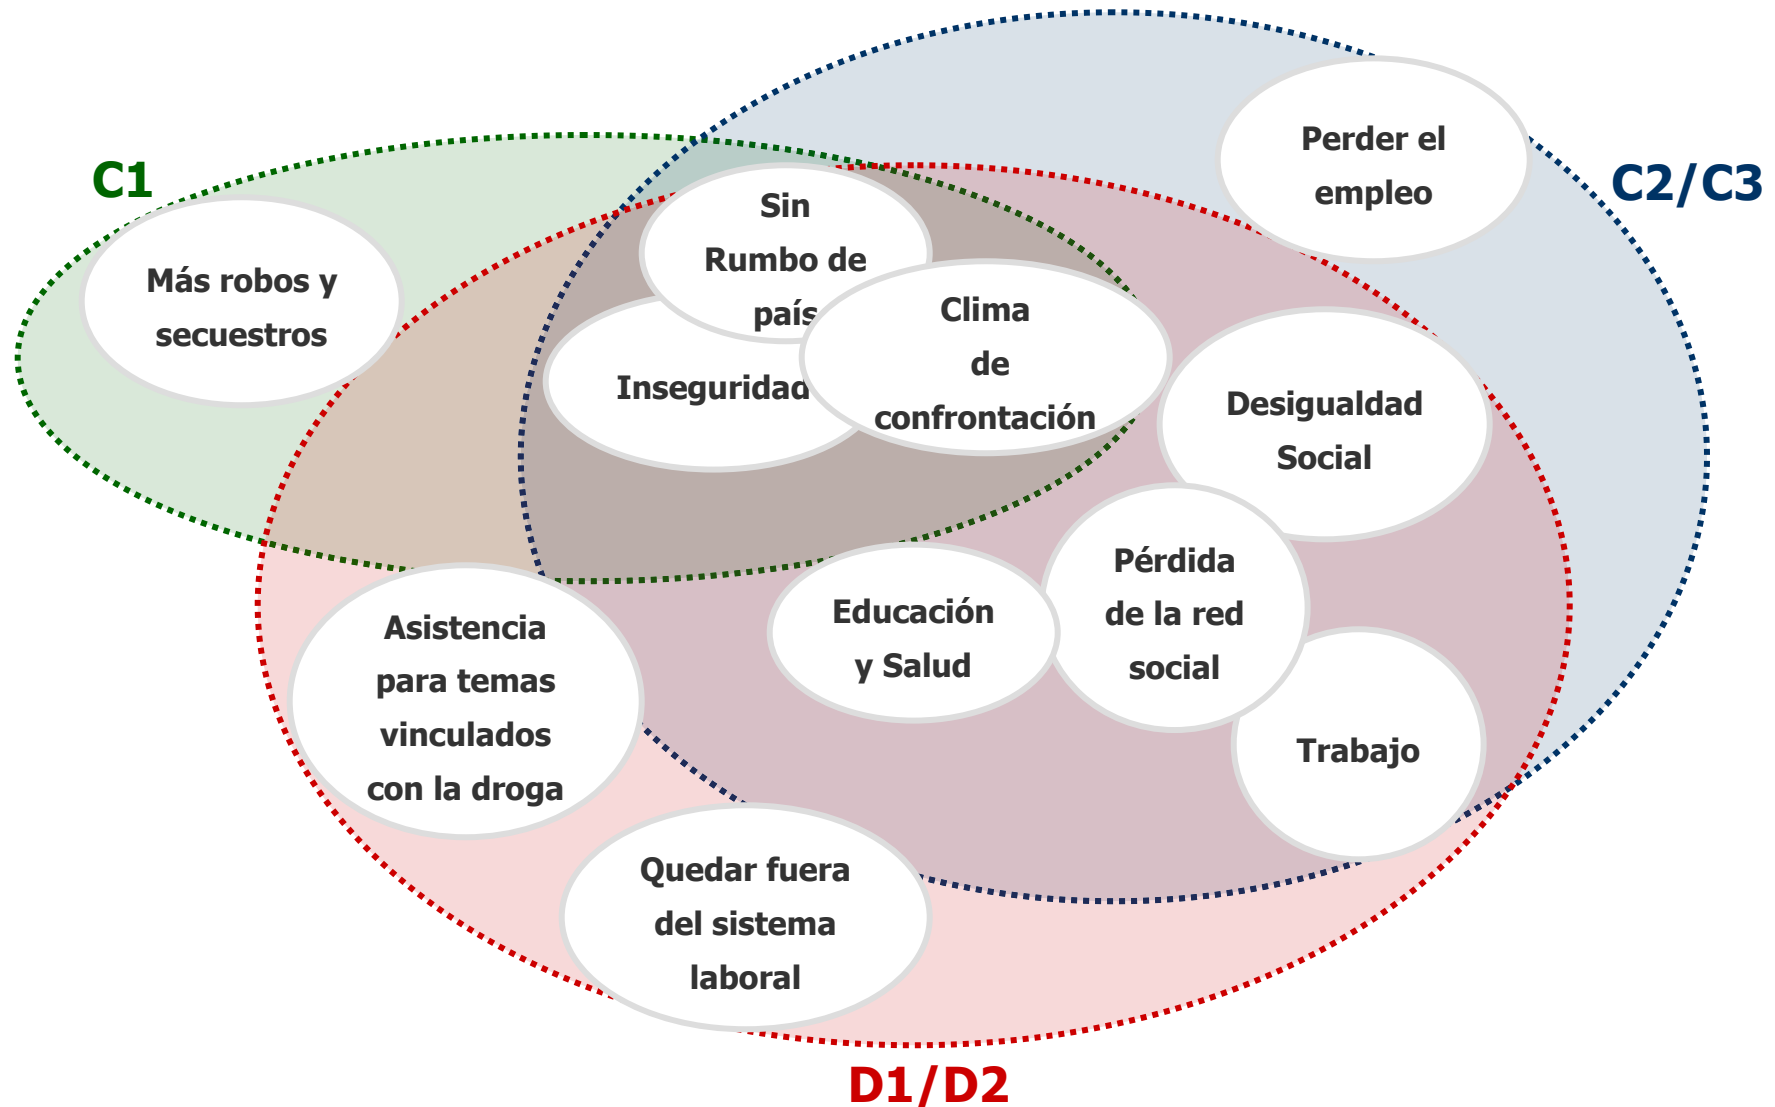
C1

C2/C3

Perder el empleo

Más robos y secuestros

Sin Rumbo de país

Inseguridad

Clima de confrontación

Desigualdad Social

Pérdida de la red social

Educación y Salud

Asistencia para temas vinculados con la droga

Trabajo

Quedar fuera del sistema laboral

D1/D2